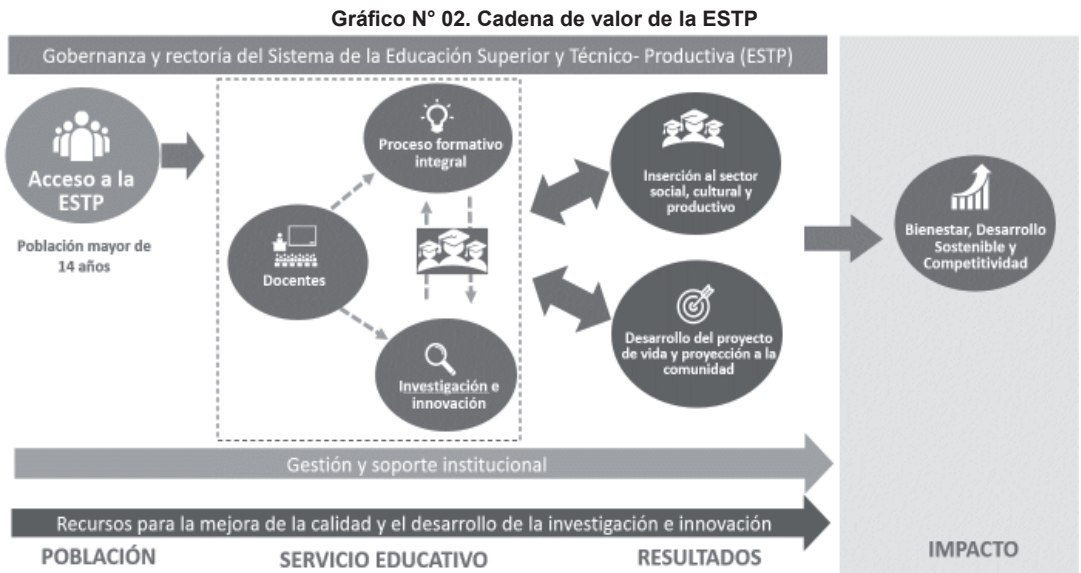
Gráfico N° 02. Cadena de valor de la ESTP

Gobernanza y rectoría del Sistema de la Educación Superior y Técnico- Productiva (ESTP)

Acceso a la ESTP

Población mayor de 14 años

Proceso formativo integral

Docentes

Investigación e innovación

Inserción al sector social, cultural y productivo

Desarrollo del proyecto de vida y proyección a la comunidad

Bienestar, Desarrollo Sostenible y Competitividad

Gestión y soporte institucional

Recursos para la mejora de la calidad y el desarrollo de la investigación e innovación

POBLACIÓN

SERVICIO EDUCATIVO

RESULTADOS

IMPACTO